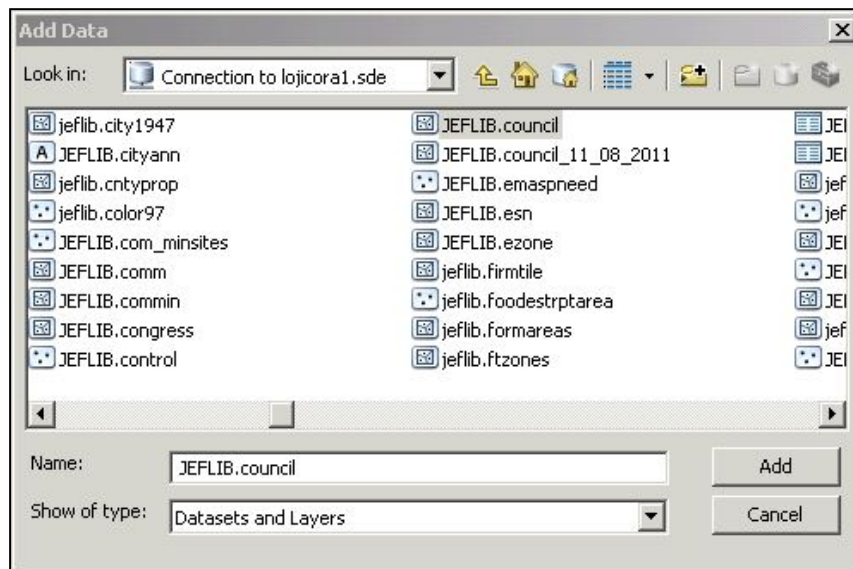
Add Data

Look in: Connection to lojicora1.sde

jeflib.city1947
JEFLIB.cityann
jeflib.cntyprop
jeflib.color97
JEFLIB.com_minsites
JEFLIB.comm
JEFLIB.commin
JEFLIB.congress
JEFLIB.control

JEFLIB.council
JEFLIB.council_11_08_2011
JEFLIB.emaspneed
JEFLIB.esn
JEFLIB.ezone
jeflib.firmtile
jeflib.foodestrptarea
jeflib.formareas
jeflib.ftzones

JEI
JEI
jef
jef
JEI
JEI
JEI
jef
JEI

Name: JEFLIB.council
Add

Show of type: Datasets and Layers
Cancel